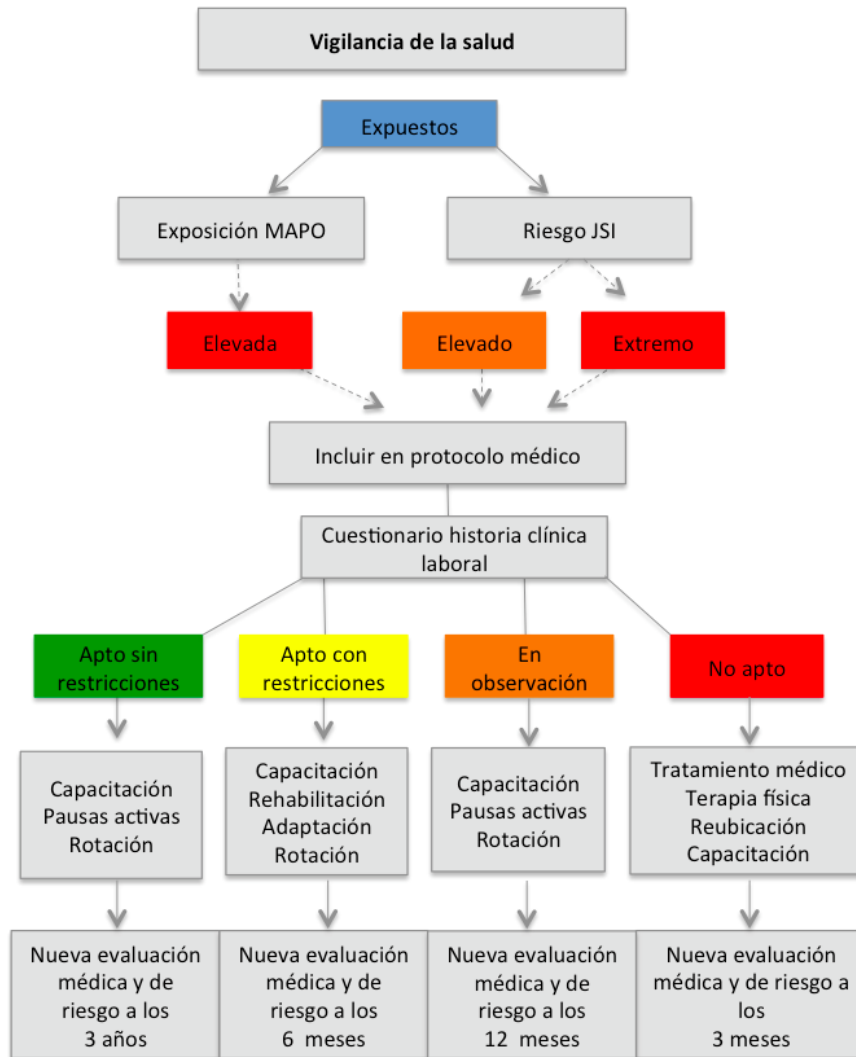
Vigilancia de la salud

Expuestos

Exposición MAPO

Riesgo JSI

Elevada

Elevado

Extremo

Incluir en protocolo médico

Cuestionario historia clínica laboral

Apto sin restricciones

Apto con restricciones

En observación

No apto

Capacitación
Pausas activas
Rotación

Capacitación
Rehabilitación
Adaptación
Rotación

Capacitación
Pausas activas
Rotación

Tratamiento médico
Terapia física
Reubicación
Capacitación

Nueva evaluación médica y de riesgo a los 3 años

Nueva evaluación médica y de riesgo a los 6 meses

Nueva evaluación médica y de riesgo a los 12 meses

Nueva evaluación médica y de riesgo a los 3 meses